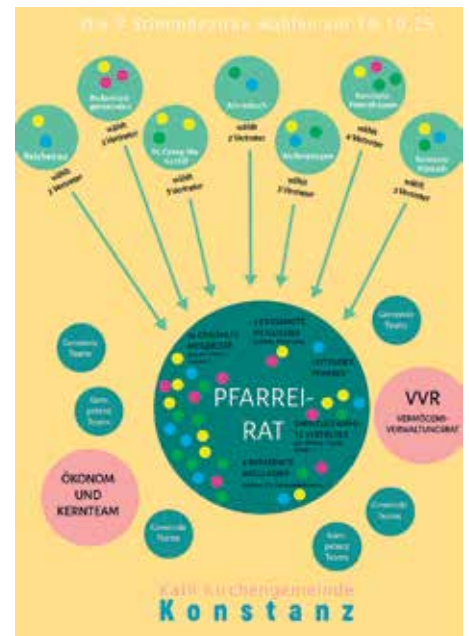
Die 7 Stimmbezirke wählen am 19.10.25

Reichenau
wählt 2 Vertreter

Bodanrück gemeinden
wählt 2 Vertreter

St. Gebhard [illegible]
wählt 3 Vertreter

Allmannsdorf
wählt 2 Vertreter

Wollmatingen
wählt 2 Vertreter

Konstanz Petershausen
wählt 4 Vertreter

Konstanz Altstadt
wählt 3 Vertreter

PFARREI-RAT

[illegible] GEWÄHLTE MITGLIEDER

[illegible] GEWÄHLTE MITGLIEDER

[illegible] MITGLIEDER

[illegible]

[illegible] MITGLIEDER

Gemeinde Teams

Kompetenz Teams

Gemeinde Teams

Gemeinde Teams

Kompetenz Teams

Gemeinde Teams

ÖKONOM UND KERNTEAM

VVR
VERMÖGENS-VERWALTUNGSRAT

Kath. Kirchengemeinde
Konstanz